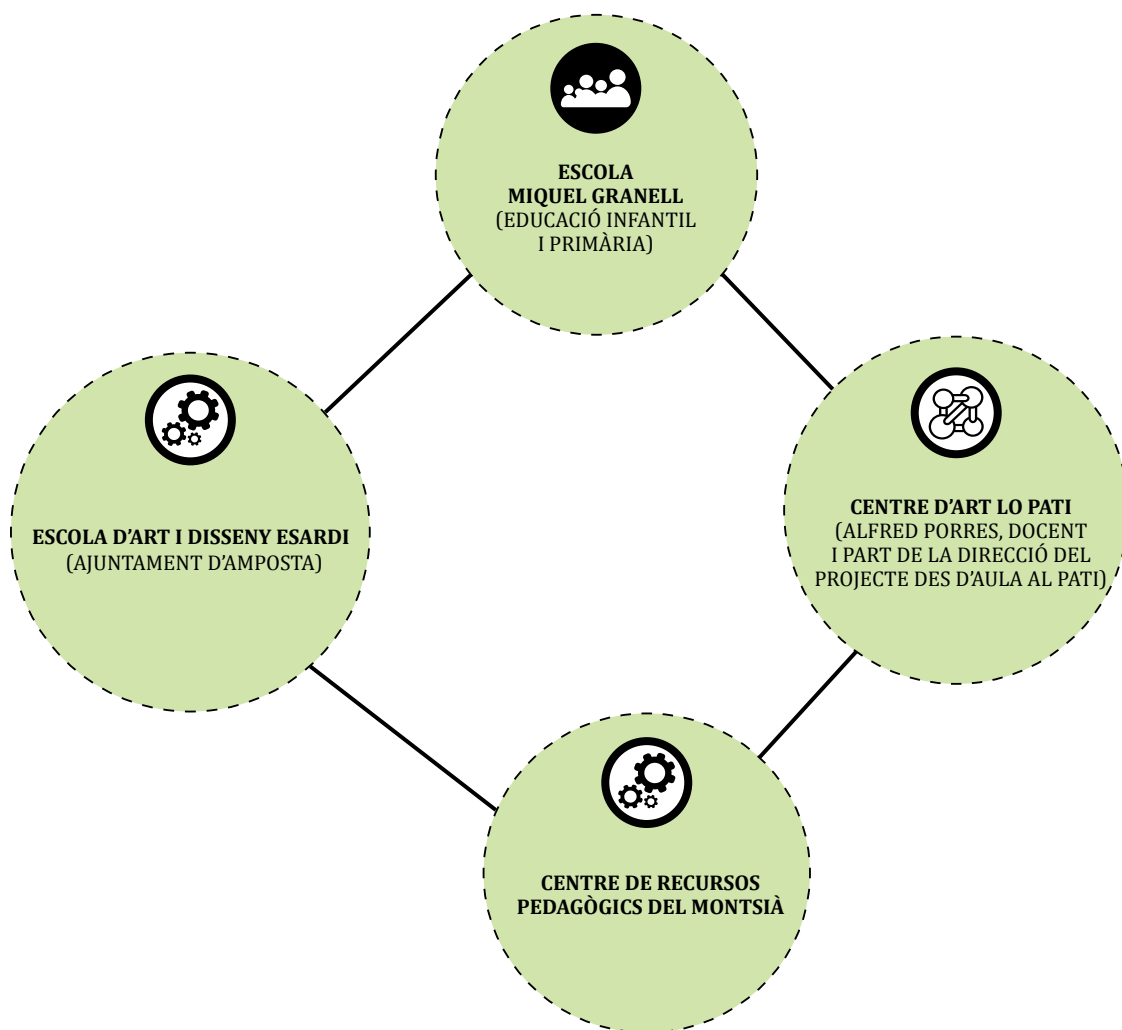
ESCOLA
MIQUEL GRANELL
(EDUCACIÓ INFANTIL I PRIMÀRIA)

ESCOLA D'ART I DISSENY ESARDI
(AJUNTAMENT D'AMPOSTA)

CENTRE D'ART LO PATI
(ALFRED PORRES, DOCENT I PART DE LA DIRECCIÓ DEL PROJECTE DES D'AULA AL PATI)

CENTRE DE RECURSOS PEDAGÒGICS DEL MONTSIÀ